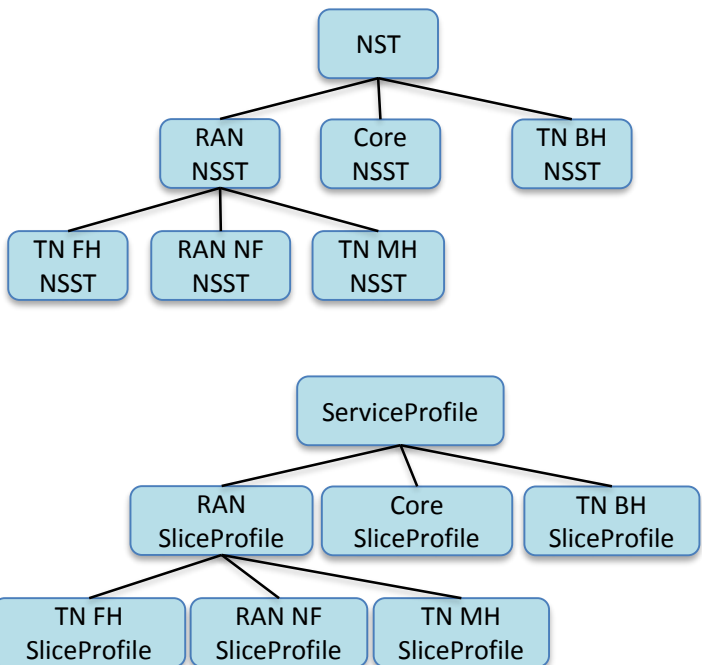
NST

RAN NSST

Core NSST

TN BH NSST

TN FH NSST

RAN NF NSST

TN MH NSST

ServiceProfile

RAN SliceProfile

Core SliceProfile

TN BH SliceProfile

TN FH SliceProfile

RAN NF SliceProfile

TN MH SliceProfile